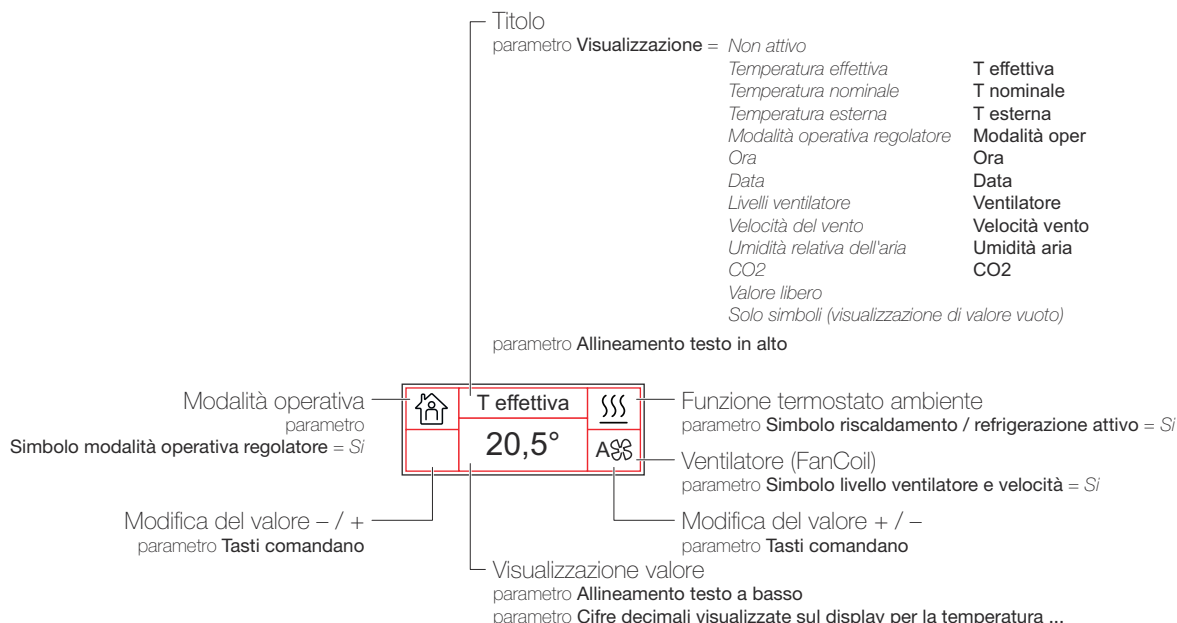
Titolo
parametro Visualizzazione = Non attivo

| | |
|---|---|
| Temperatura effettiva | T effettiva |
| Temperatura nominale | T nominale |
| Temperatura esterna | T esterna |
| Modalità operativa regolatore | Modalità oper |
| Ora | Ora |
| Data | Data |
| Livelli ventilatore | Ventilatore |
| Velocità del vento | Velocità vento |
| Umidità relativa dell'aria | Umidità aria |
| CO2 | CO2 |
| Valore libero | |
| Solo simboli (visualizzazione di valore vuoto) | |

parametro Allineamento testo in alto

Modalità operativa
parametro
Simbolo modalità operativa regolatore = Sì

T effettiva
20,5°
A

Funzione termostato ambiente
parametro Simbolo riscaldamento / refrigerazione attivo = Sì

Ventilatore (FanCoil)
parametro Simbolo livello ventilatore e velocità = Sì

Modifica del valore – / +
parametro Tasti comandano

Modifica del valore + / –
parametro Tasti comandano

Visualizzazione valore
parametro Allineamento testo a basso
parametro Cifre decimali visualizzate sul display per la temperatura ...